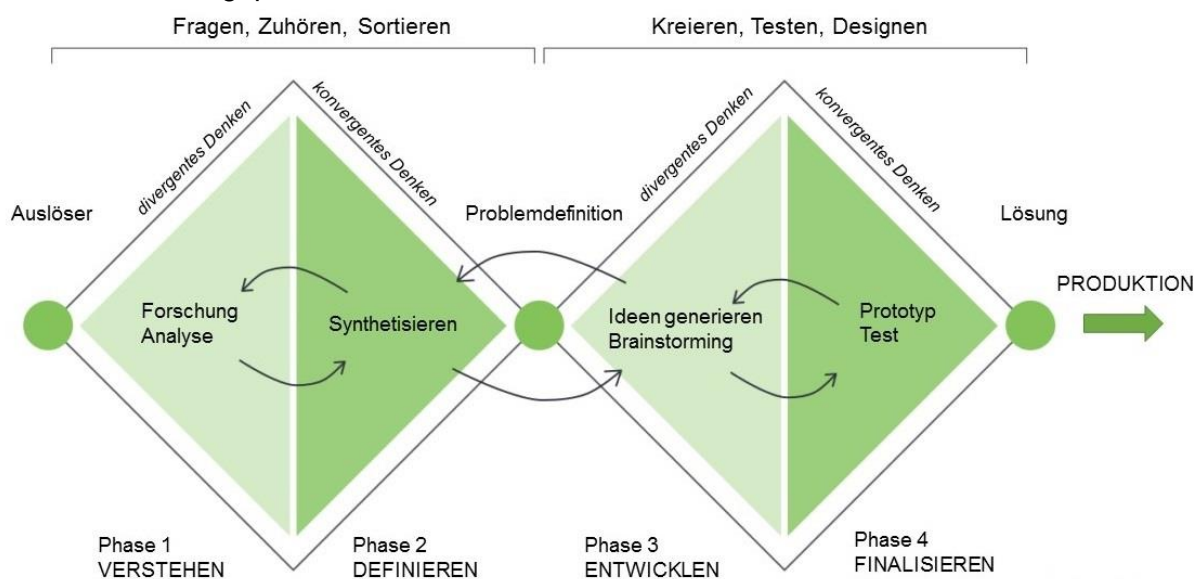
Fragen, Zuhören, Sortieren

Kreieren, Testen, Designen

divergentes Denken

konvergentes Denken

divergentes Denken

konvergentes Denken

Auslöser

Problemdefinition

Lösung

Forschung
Analyse

Synthetisieren

Ideen generieren
Brainstorming

Prototyp
Test

PRODUKTION

Phase 1
VERSTEHEN

Phase 2
DEFINIEREN

Phase 3
ENTWICKLEN

Phase 4
FINALISIEREN